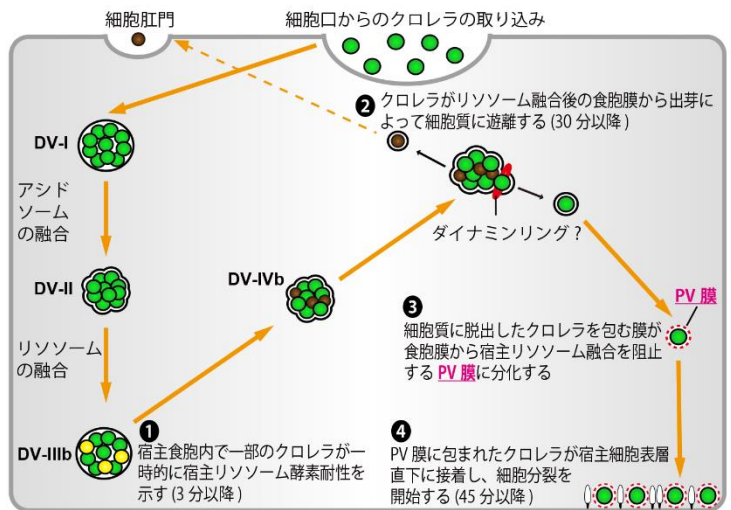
細胞肛門

細胞口からのクロレラの取り込み

❷ クロレラがリソソーム融合後の食胞膜から出芽によって細胞質に遊離する (30 分以降)

DV-I

アシドソームの融合

DV-II

リソソームの融合

DV-IIIb

ダイナミンリング？

DV-IVb

PV 膜

❸ 細胞質に脱出したクロレラを包む膜が食胞膜から宿主リソソーム融合を阻止する PV 膜に分化する

❶ 宿主食胞内で一部のクロレラが一時的に宿主リソソーム酵素耐性を示す (3 分以降)

❹ PV 膜に包まれたクロレラが宿主細胞表層直下に接着し、細胞分裂を開始する (45 分以降)